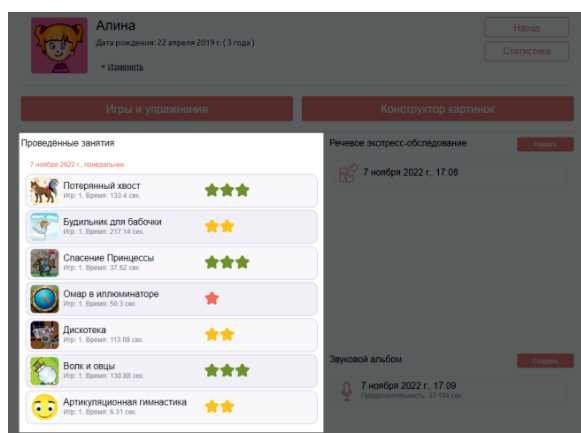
Алина
Дата рождения: 22 апреля 2019 г. (3 года)
Изменить

Назад
Статистика

Игры и упражнения
Конструктор картинок

Проведённые занятия
7 ноября 2022 г., понедельник

Потерянный хвост
Игр: 1. Время: 133.4 сек.

Будильник для бабочки
Игр: 1. Время: 217.14 сек.

Спасение Принцессы
Игр: 1. Время: 37.62 сек.

Омар в иллюминаторе
Игр: 1. Время: 50.3 сек.

Дискотека
Игр: 1. Время: 113.69 сек.

Волк и овцы
Игр: 1. Время: 130.88 сек.

Артикуляционная гимнастика
Игр: 1. Время: 6.31 сек.

Речевое экспресс-обследование
Начать
7 ноября 2022 г., 17:08

Звуковой альбом
Создать
7 ноября 2022 г., 17:09
Продолжительность: 37.164 сек.